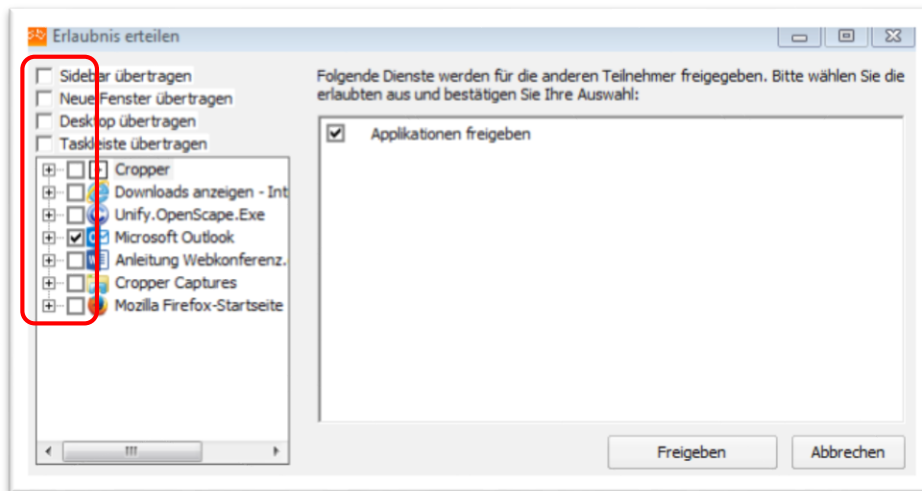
Erlaubnis erteilen

Sidebar übertragen
Neue Fenster übertragen
Desktop übertragen
Taskleiste übertragen

Cropper
Downloads anzeigen - Int
Unify.OpenScape.Exe
Microsoft Outlook
Anleitung Webkonferenz.
Cropper Captures
Mozilla Firefox-Startseite

Folgende Dienste werden für die anderen Teilnehmer freigegeben. Bitte wählen Sie die erlaubten aus und bestätigen Sie Ihre Auswahl:

Applikationen freigeben

Freigeben
Abbrechen